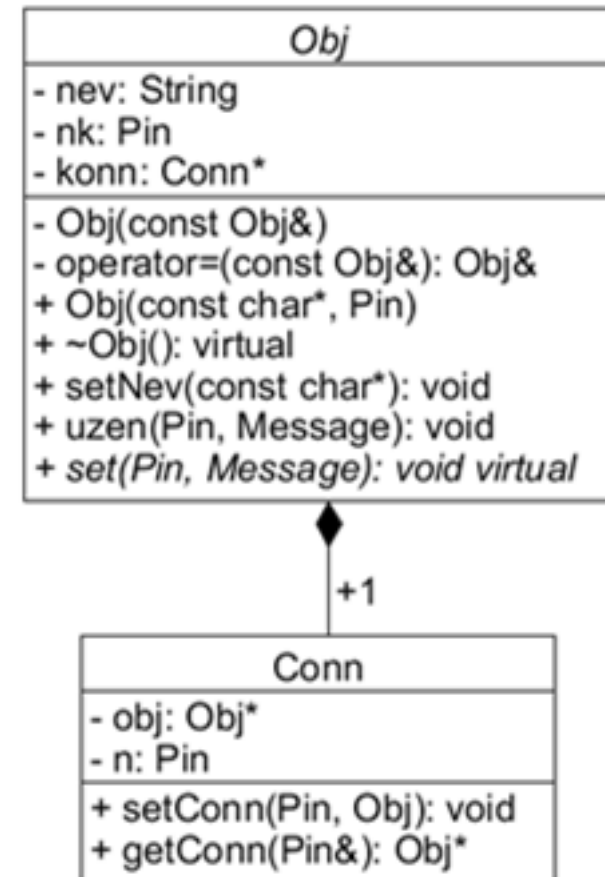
Obj

- nev: String
- nk: Pin
- konn: Conn*

- Obj(const Obj&)
- operator=(const Obj&): Obj&
+ Obj(const char*, Pin)
+ ~Obj(): virtual
+ setNev(const char*): void
+ uzen(Pin, Message): void
+ set(Pin, Message): void virtual

+1

Conn

- obj: Obj*
- n: Pin

+ setConn(Pin, Obj): void
+ getConn(Pin&): Obj*